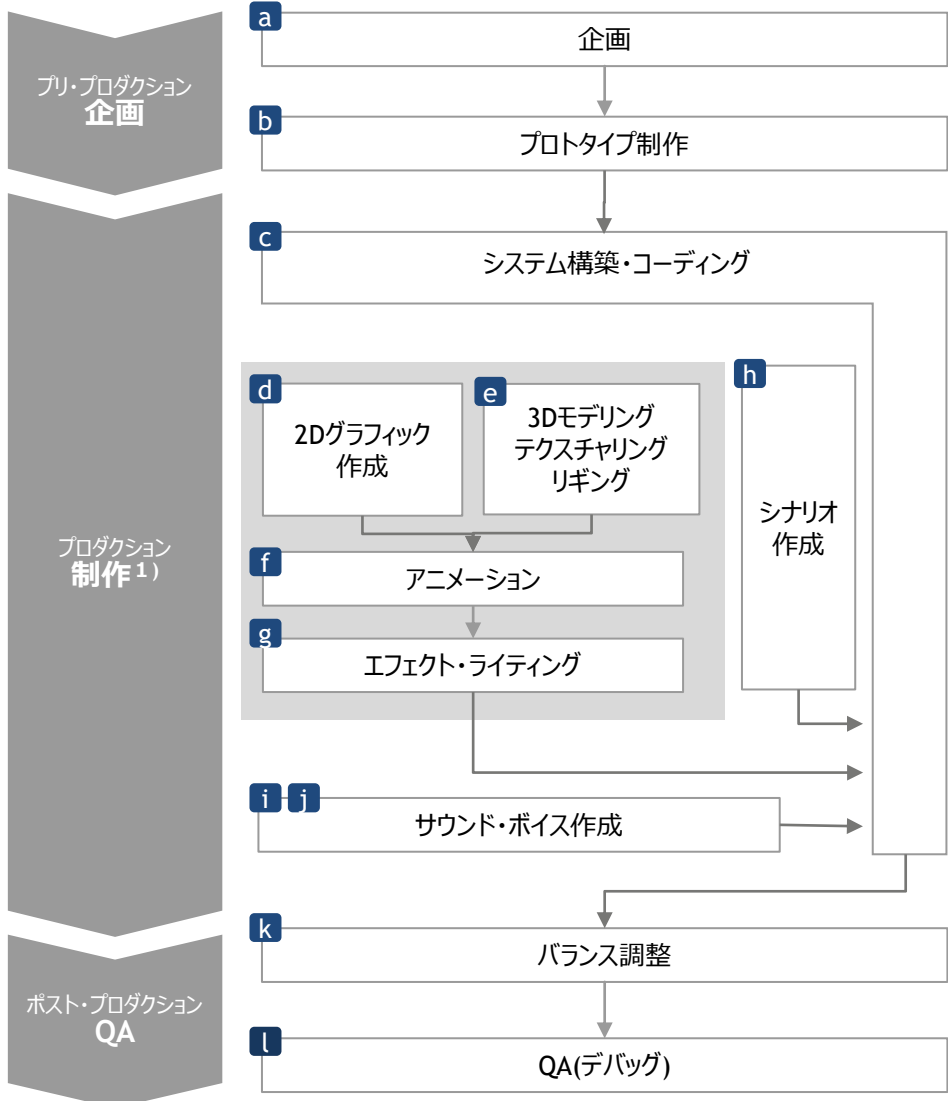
プリ・プロダクション
企画

a
企画

b
プロトタイプ制作

プロダクション
制作 1）

c
システム構築・コーディング

d
2Dグラフィック作成

e
3Dモデリング
テクスチャリング
リギング

f
アニメーション

g
エフェクト・ライティング

h
シナリオ作成

i j
サウンド・ボイス作成

ポスト・プロダクション
QA

k
バランス調整

l
QA(デバッグ)